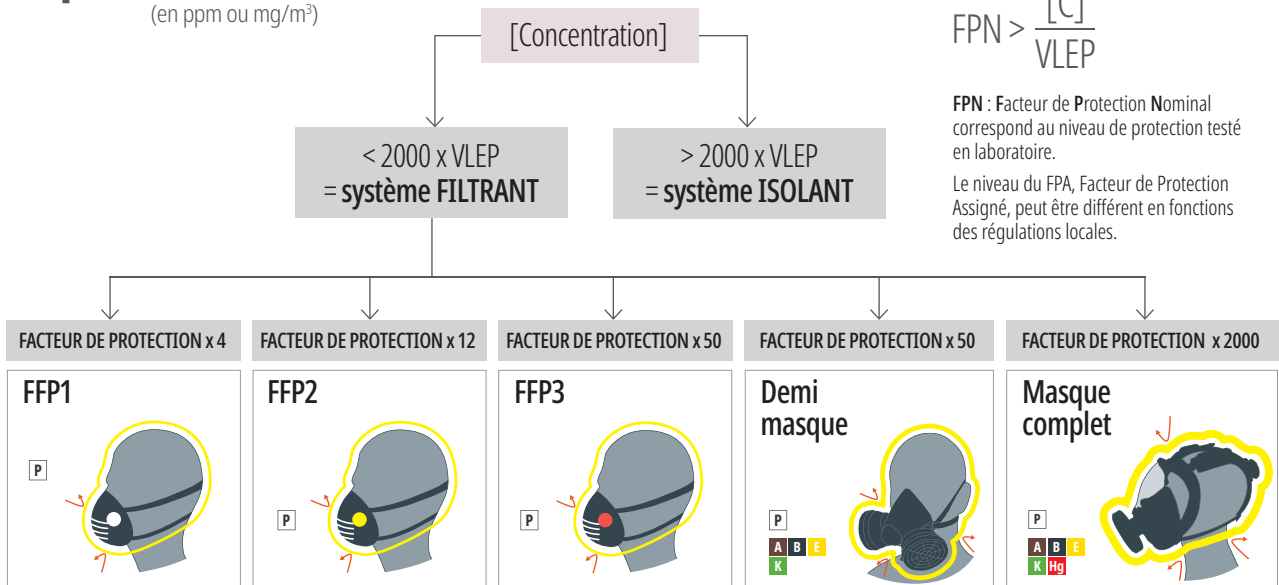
(en ppm ou mg/m$^3$)

[Concentration]

$FPN > \frac{[C]}{VLEP}$

**FPN** : **F**acteur de **P**rotection **N**ominal correspond au niveau de protection testé en laboratoire.

Le niveau du FPA, Facteur de Protection Assigné, peut être différent en fonctions des régulations locales.

< 2000 x VLEP = **système FILTRANT**

> 2000 x VLEP = **système ISOLANT**

FACTEUR DE PROTECTION x 4

FACTEUR DE PROTECTION x 12

FACTEUR DE PROTECTION x 50

FACTEUR DE PROTECTION x 50

FACTEUR DE PROTECTION x 2000

FFP1

P

FFP2

P

FFP3

P

Demi masque

P

A B E

K

Masque complet

P

A B E

K Hg